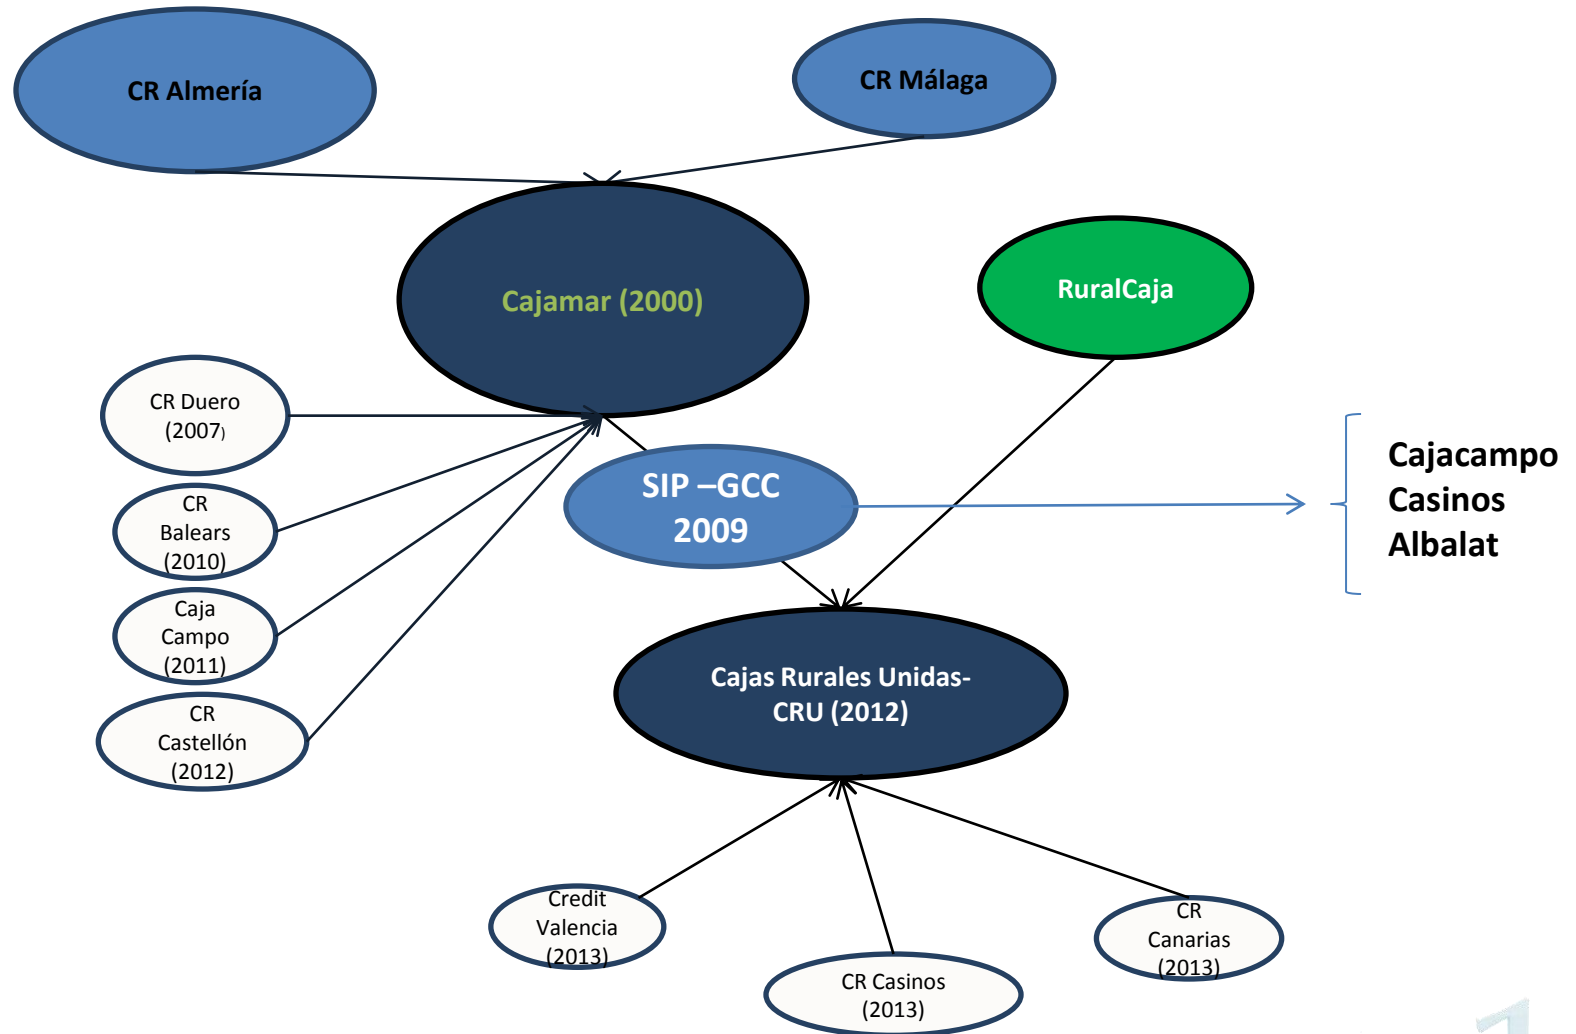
CR Almería

CR Málaga

Cajamar (2000)

RuralCaja

CR Duero (2007)

SIP –GCC 2009

Cajacampo
Casinos
Albalat

CR Balears (2010)

Caja Campo (2011)

Cajas Rurales Unidas-CRU (2012)

CR Castellón (2012)

Credit Valencia (2013)

CR Casinos (2013)

CR Canarias (2013)